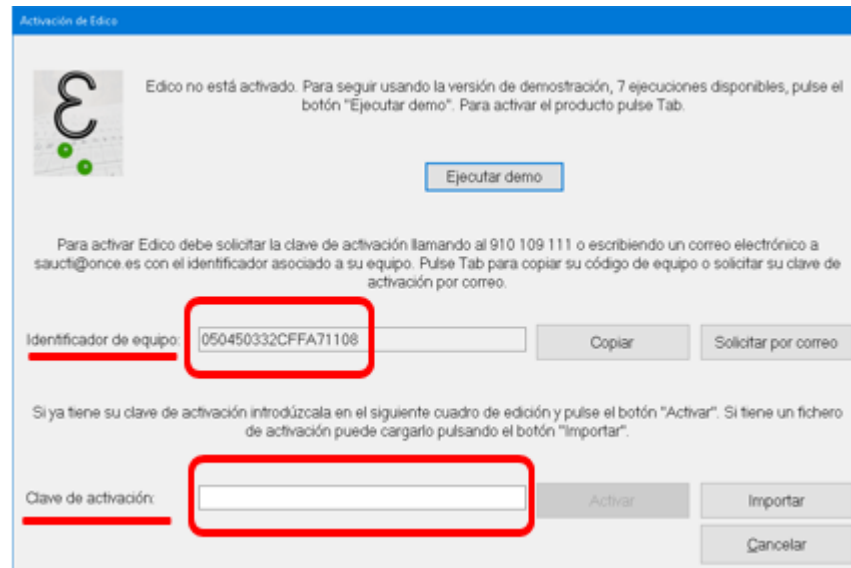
Activación de Edico

Edico no está activado. Para seguir usando la versión de demostración, 7 ejecuciones disponibles, pulse el botón "Ejecutar demo". Para activar el producto pulse Tab.

Ejecutar demo

Para activar Edico debe solicitar la clave de activación llamando al 910 109 111 o escribiendo un correo electrónico a saucti@once.es con el identificador asociado a su equipo. Pulse Tab para copiar su código de equipo o solicitar su clave de activación por correo.

Identificador de equipo: 050450332CFFA71108

Copiar

Solicitar por correo

Si ya tiene su clave de activación introdúzcala en el siguiente cuadro de edición y pulse el botón "Activar". Si tiene un fichero de activación puede cargarlo pulsando el botón "Importar".

Clave de activación:

Activar

Importar

Cancelar